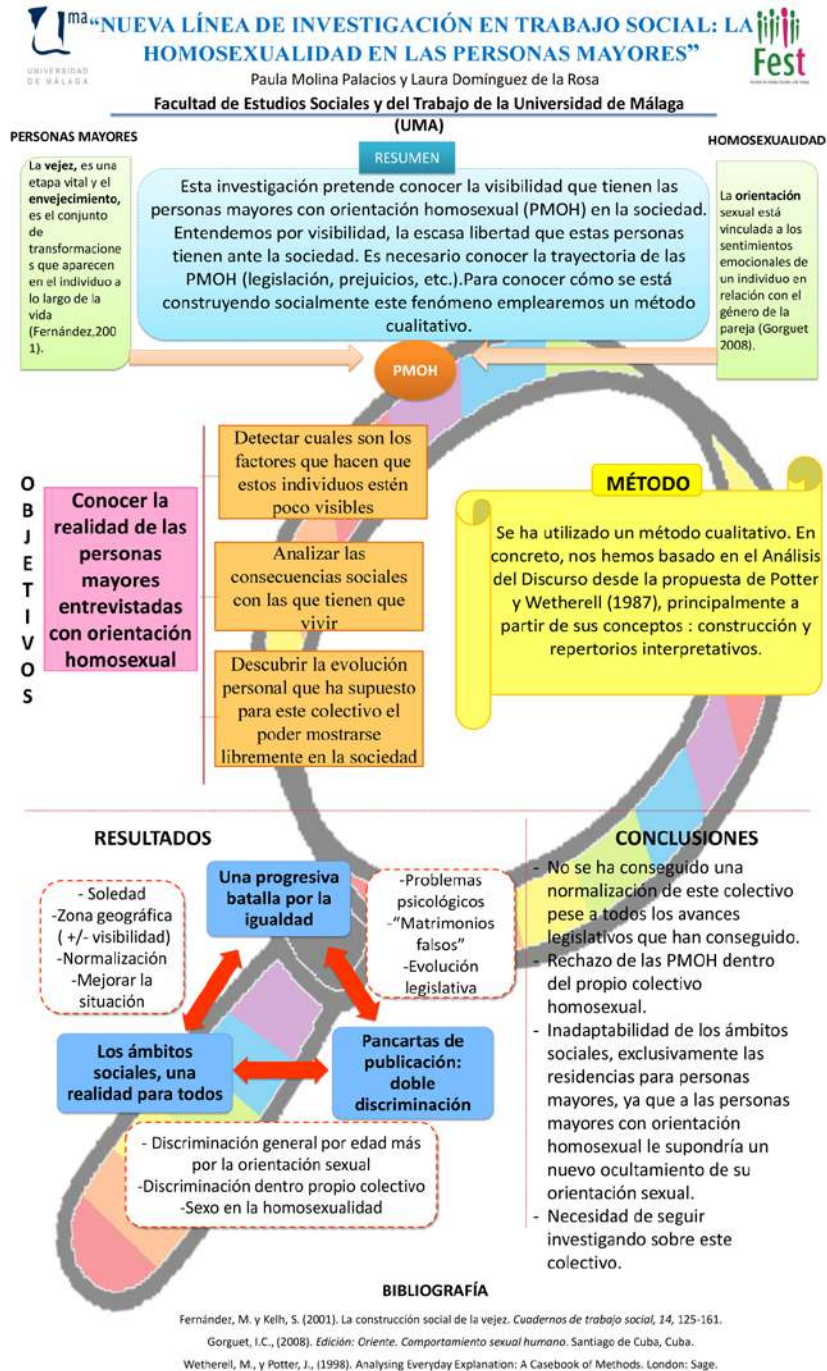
$1^{ma}$ "NUEVA LÍNEA DE INVESTIGACIÓN EN TRABAJO SOCIAL: LA HOMOSEXUALIDAD EN LAS PERSONAS MAYORES"

UNIVERSIDAD DE MÁLAGA

Fest

Paula Molina Palacios y Laura Domínguez de la Rosa

Facultad de Estudios Sociales y del Trabajo de la Universidad de Málaga (UMA)

PERSONAS MAYORES

La vejez, es una etapa vital y el envejecimiento, es el conjunto de transformaciones que aparecen en el individuo a lo largo de la vida (Fernández,2001).

RESUMEN

Esta investigación pretende conocer la visibilidad que tienen las personas mayores con orientación homosexual (PMOH) en la sociedad. Entendemos por visibilidad, la escasa libertad que estas personas tienen ante la sociedad. Es necesario conocer la trayectoria de las PMOH (legislación, prejuicios, etc.).Para conocer cómo se está construyendo socialmente este fenómeno emplearemos un método cualitativo.

HOMOSEXUALIDAD

La orientación sexual está vinculada a los sentimientos emocionales de un individuo en relación con el género de la pareja (Gorguet 2008).

PMOH

OBJETIVOS

Conocer la realidad de las personas mayores entrevistadas con orientación homosexual

Detectar cuales son los factores que hacen que estos individuos estén poco visibles

Analizar las consecuencias sociales con las que tienen que vivir

Descubrir la evolución personal que ha supuesto para este colectivo el poder mostrarse libremente en la sociedad

MÉTODO

Se ha utilizado un método cualitativo. En concreto, nos hemos basado en el Análisis del Discurso desde la propuesta de Potter y Wetherell (1987), principalmente a partir de sus conceptos : construcción y repertorios interpretativos.

RESULTADOS

- Soledad
-Zona geográfica ( +/- visibilidad)
-Normalización
-Mejorar la situación

Una progresiva batalla por la igualdad

-Problemas psicológicos
-"Matrimonios falsos"
-Evolución legislativa

Los ámbitos sociales, una realidad para todos

Pancartas de publicación: doble discriminación

- Discriminación general por edad más por la orientación sexual
-Discriminación dentro propio colectivo
-Sexo en la homosexualidad

CONCLUSIONES

- No se ha conseguido una normalización de este colectivo pese a todos los avances legislativos que han conseguido.
- Rechazo de las PMOH dentro del propio colectivo homosexual.
- Inadaptabilidad de los ámbitos sociales, exclusivamente las residencias para personas mayores, ya que a las personas mayores con orientación homosexual le supondría un nuevo ocultamiento de su orientación sexual.
- Necesidad de seguir investigando sobre este colectivo.

BIBLIOGRAFÍA

Fernández, M. y Kelh, S. (2001). La construcción social de la vejez. Cuadernos de trabajo social, 14, 125-161.

Gorguet, I.C., (2008). Edición: Oriente. Comportamiento sexual humano. Santiago de Cuba, Cuba.

Wetherell, M., y Potter, J., (1998). Analysing Everyday Explanation: A Casebook of Methods. London: Sage.